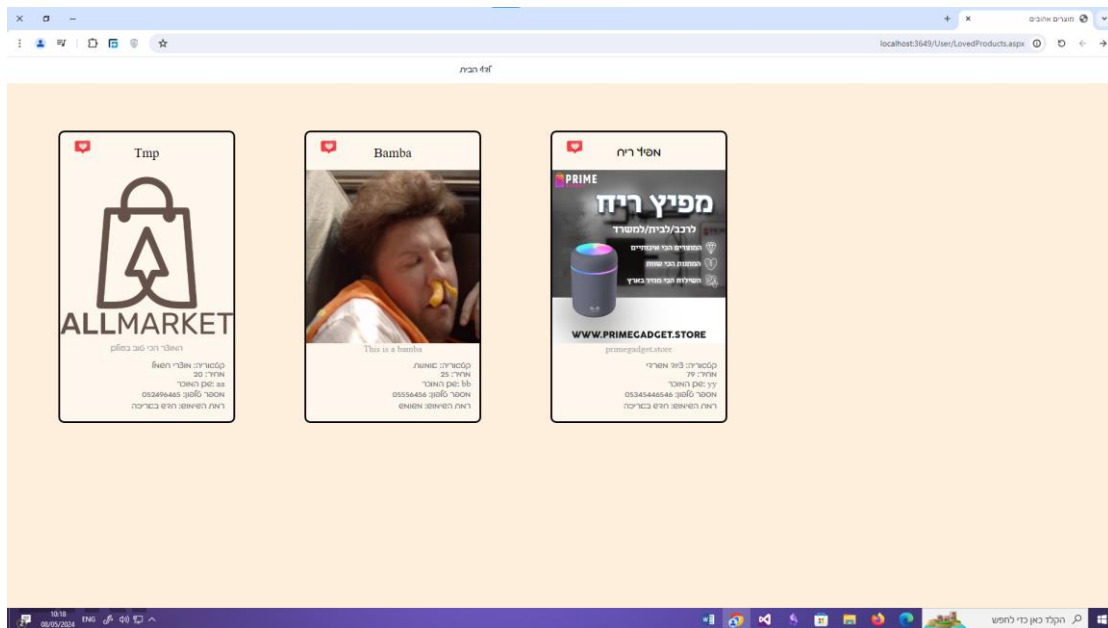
מוצרים אהובים ×
+
localhost:3649/User/LovedProducts.aspx

לדף הבית

אפיץ ריח
PRIME
מפיץ ריח
לרכב/לבית/למשרד
המוצרים הכי איכותיים
המחירים הכי שווים
המשלוח הכי מהיר בארץ
WWW.PRIMEGADGET.STORE
primegadget.store
קטגוריה: כלי אשראי
מחיר: 79
שם המוכר: yy
מספר טלפון: 05345446546
ראות השימוש: חדש בקריזה

Bamba
This is a bamba
קטגוריה: שונות
מחיר: 25
שם המוכר: bb
מספר טלפון: 05556456
ראות השימוש: משומש

Tmp
ALLMARKET
האתר הכי טוב בעולם
קטגוריה: אביזרי חשמל
מחיר: 20
שם המוכר: aa
מספר טלפון: 052496465
ראות השימוש: חדש בקריזה

הקלד כאן כדי לחפש
ENG
10:18
08/05/2024